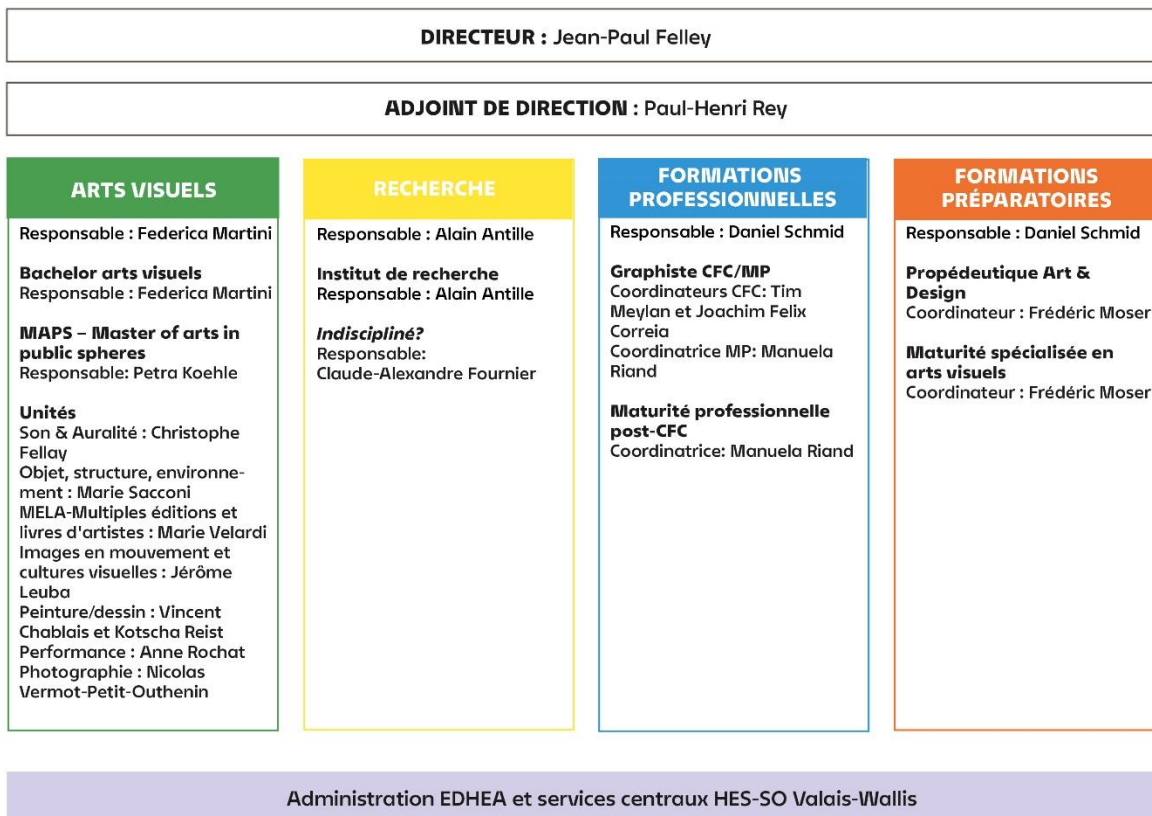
**DIRECTEUR :** Jean-Paul Felley

**ADJOINT DE DIRECTION :** Paul-Henri Rey

**ARTS VISUELS**

Responsable : Federica Martini

**Bachelor arts visuels**
Responsable : Federica Martini

**MAPS – Master of arts in public spheres**
Responsable: Petra Koehle

**Unités**
Son & Auralité : Christophe Fellay
Objet, structure, environnement : Marie Sacconi
MELA-Multiples éditions et livres d'artistes : Marie Velardi
Images en mouvement et cultures visuelles : Jérôme Leuba
Peinture/dessin : Vincent Chablais et Kotscha Reist
Performance : Anne Rochat
Photographie : Nicolas Vermot-Petit-Outhenin

**RECHERCHE**

Responsable : Alain Antille

**Institut de recherche**
Responsable : Alain Antille

***Indisciplinė?***
Responsable:
Claude-Alexandre Fournier

**FORMATIONS PROFESSIONNELLES**

Responsable : Daniel Schmid

**Graphiste CFC/MP**
Coordinateurs CFC: Tim Meylan et Joachim Felix Correia
Coordinatrice MP: Manuela Riand

**Maturité professionnelle post-CFC**
Coordinatrice: Manuela Riand

**FORMATIONS PRÉPARATOIRES**

Responsable : Daniel Schmid

**Propédeutique Art & Design**
Coordinateur : Frédéric Moser

**Maturité spécialisée en arts visuels**
Coordinateur : Frédéric Moser

Administration EDHEA et services centraux HES-SO Valais-Wallis